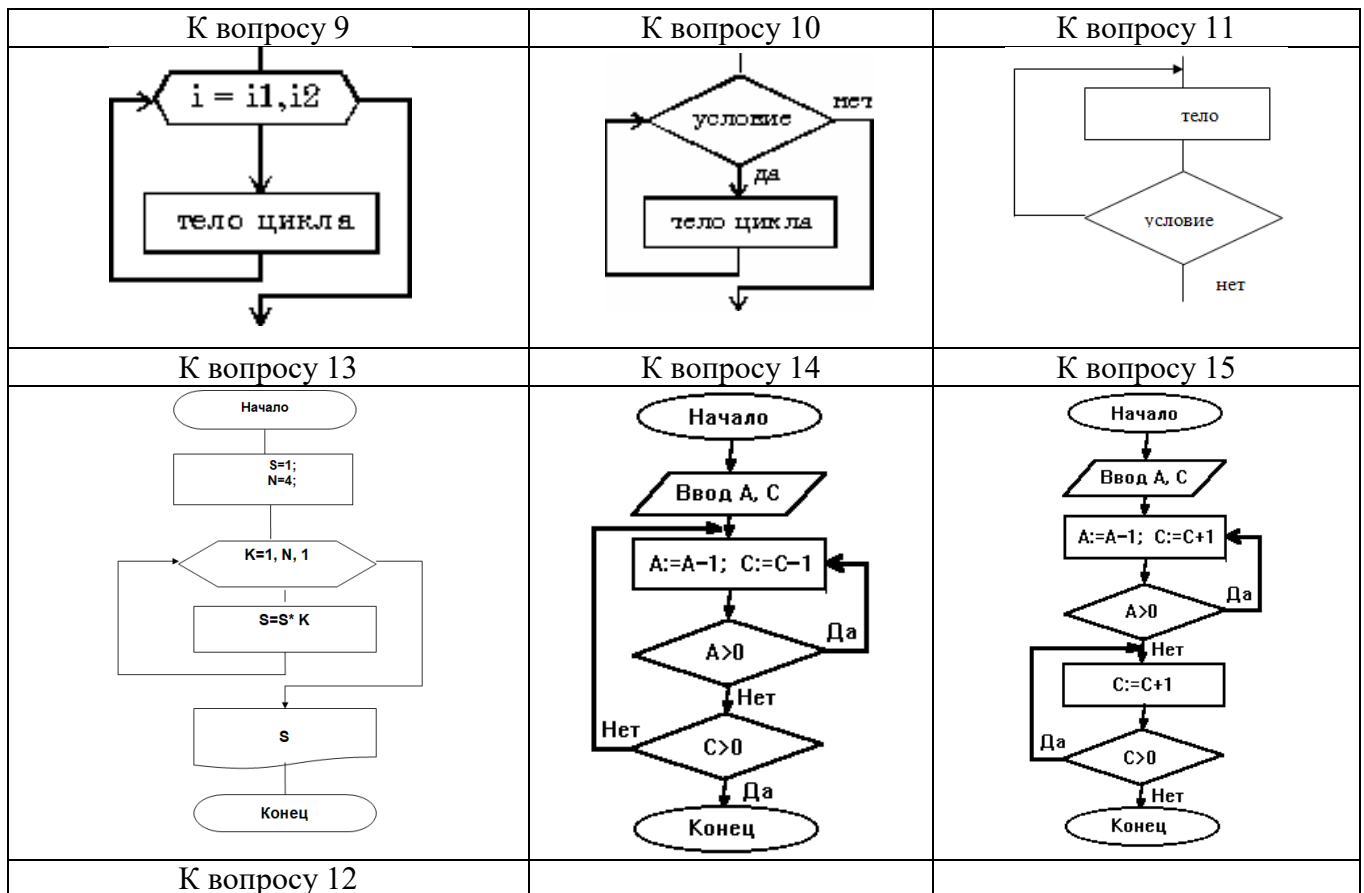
| К вопросу 9 | К вопросу 10 | К вопросу 11 |
|---|---|---|
| i = i1, i2<br>тело цикла | условие<br>нет<br>да<br>тело цикла | тело<br>условие<br>нет |
| К вопросу 13 | К вопросу 14 | К вопросу 15 |
| Начало<br>S=1;<br>N=4;<br>K=1, N, 1<br>S=S* K<br>S<br>Конец | Начало<br>Ввод A, C<br>A:=A-1; C:=C-1<br>A>0<br>Да<br>Нет<br>C>0<br>Нет<br>Да<br>Конец | Начало<br>Ввод A, C<br>A:=A-1; C:=C+1<br>A>0<br>Да<br>Нет<br>C:=C+1<br>C>0<br>Да<br>Нет<br>Конец |
| К вопросу 12 | | |